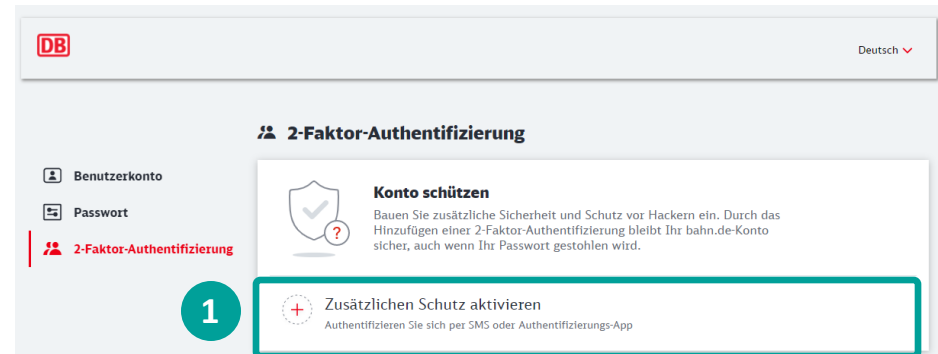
DB

Deutsch

2-Faktor-Authentifizierung

Benutzerkonto

Passwort

2-Faktor-Authentifizierung

Konto schützen

Bauen Sie zusätzliche Sicherheit und Schutz vor Hackern ein. Durch das Hinzufügen einer 2-Faktor-Authentifizierung bleibt Ihr bahn.de-Konto sicher, auch wenn Ihr Passwort gestohlen wird.

1

Zusätzlichen Schutz aktivieren

Authentifizieren Sie sich per SMS oder Authentifizierungs-App